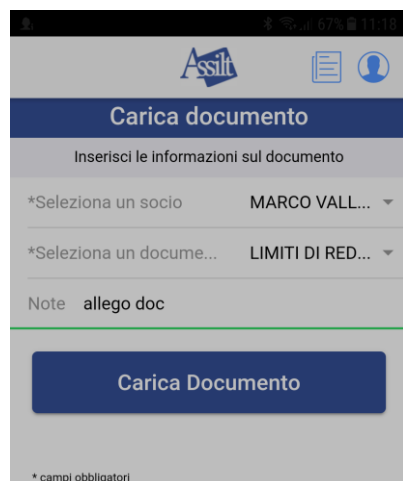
67% 11:18

Assilt

Carica documento

Inserisci le informazioni sul documento

*Seleziona un socio MARCO VALL...

*Seleziona un docume... LIMITI DI RED...

Note allego doc

Carica Documento

* campi obbligatori